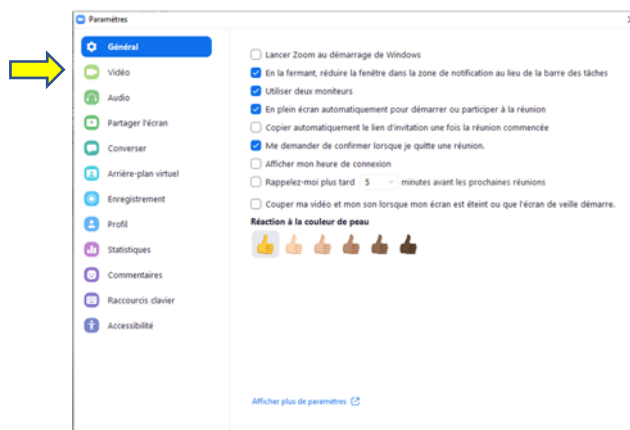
Paramètres

Général
Vidéo
Audio
Partager l'écran
Converser
Arrière-plan virtuel
Enregistrement
Profil
Statistiques
Commentaires
Raccourcis clavier
Accessibilité

Lancer Zoom au démarrage de Windows
En la fermant, réduire la fenêtre dans la zone de notification au lieu de la barre des tâches
Utiliser deux moniteurs
En plein écran automatiquement pour démarrer ou participer à la réunion
Copier automatiquement le lien d'invitation une fois la réunion commencée
Me demander de confirmer lorsque je quitte une réunion.
Afficher mon heure de connexion
Rappelez-moi plus tard 5 minutes avant les prochaines réunions
Couper ma vidéo et mon son lorsque mon écran est éteint ou que l'écran de veille démarre.

Réaction à la couleur de peau

Afficher plus de paramètres